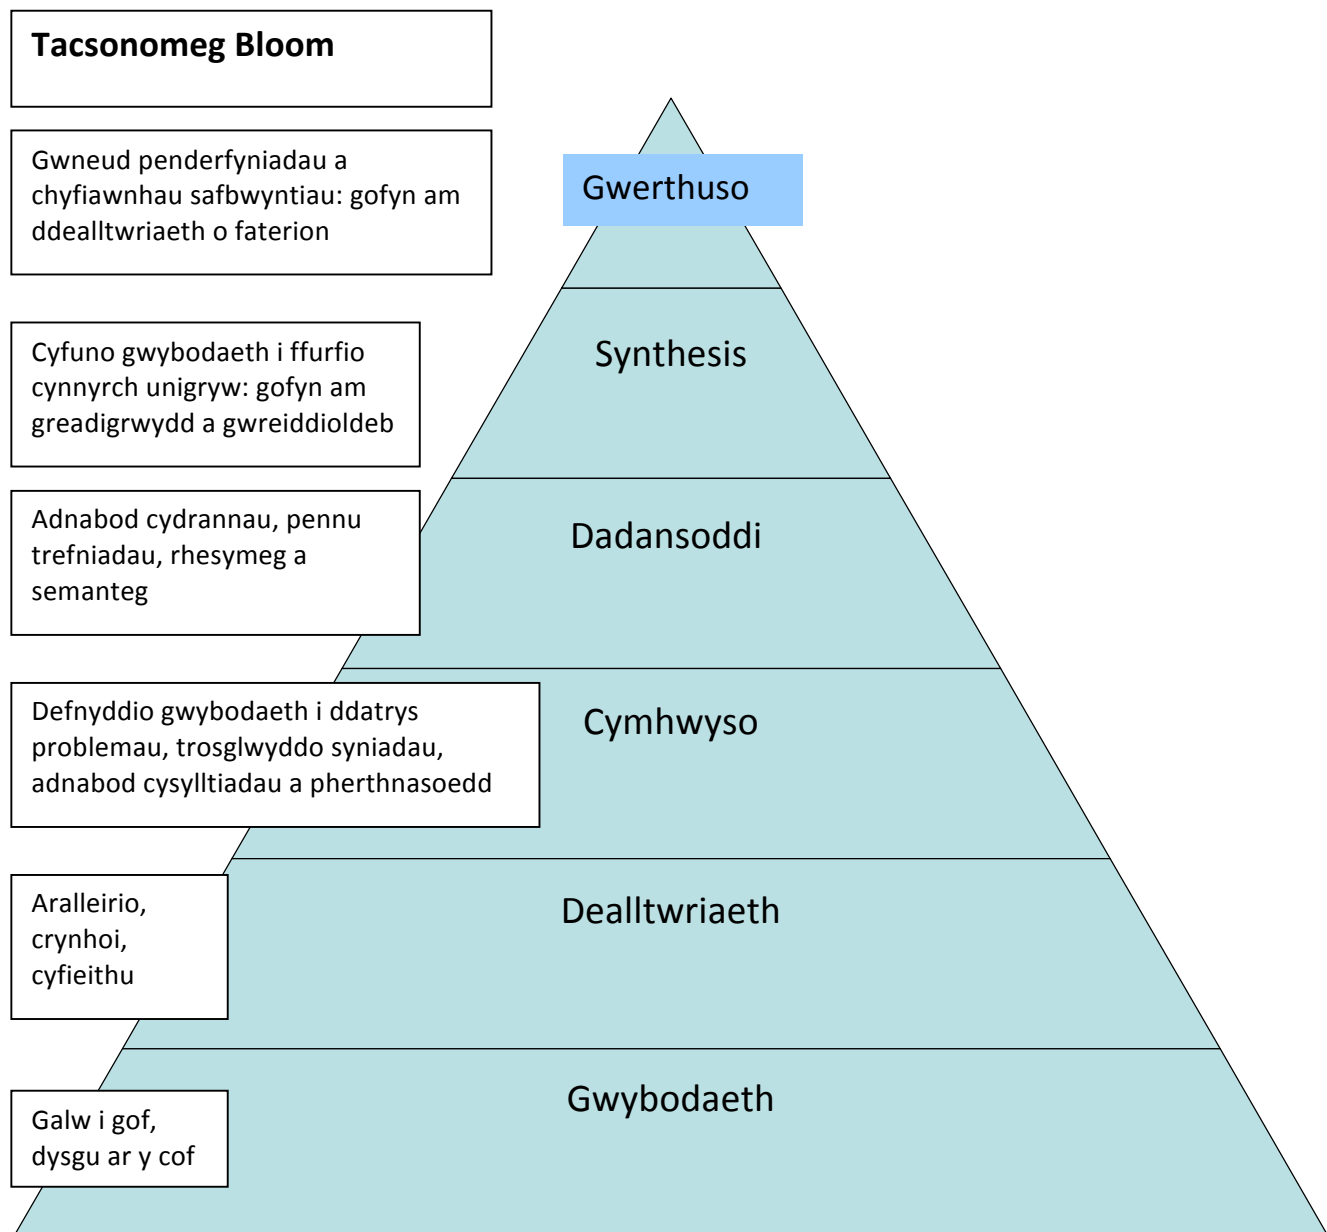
**Tacsonomeg Bloom**

Gwneud penderfyniadau a chyfiawnhau safbwyntiau: gofyn am ddealltwriaeth o faterion

Gwerthuso

Cyfuno gwybodaeth i ffurfio cynnyrch unigryw: gofyn am greadigrwydd a gwreiddioldeb

Synthesis

Adnabod cydrannau, pennu trefniadau, rhesymeg a semanteg

Dadansoddi

Defnyddio gwybodaeth i ddatrys problemau, trosglwyddo syniadau, adnabod cysylltiadau a pherthnasoedd

Cymhwyso

Aralleirio, crynhoi, cyfieithu

Dealltwriaeth

Galw i gof, dysgu ar y cof

Gwybodaeth